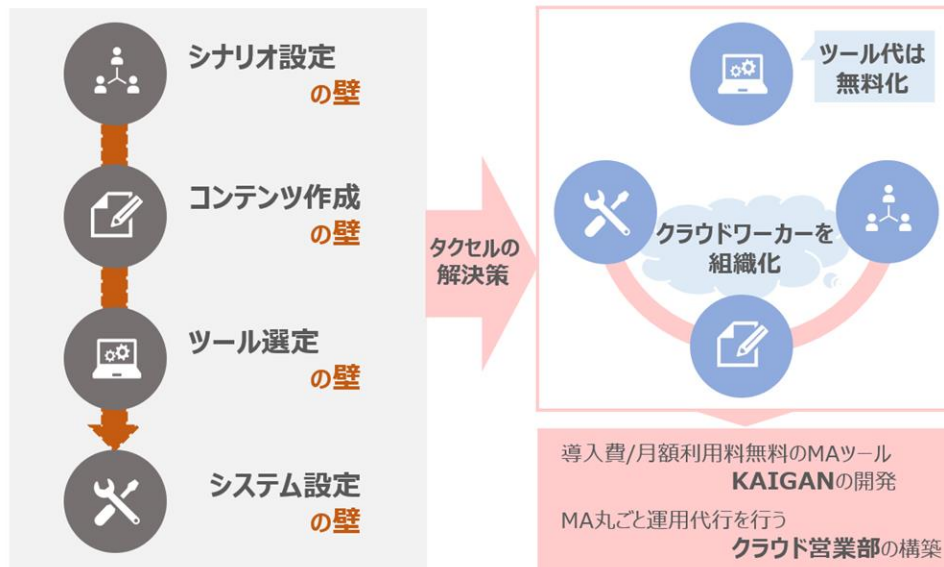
シナリオ設定
の壁

コンテンツ作成
の壁

ツール選定
の壁

システム設定
の壁

タクセルの
解決策

ツール代は
無料化

クラウドワーカーを
組織化

導入費/月額利用料無料のMAツール
KAIGANの開発

MA丸ごと運用代行を行う
クラウド営業部の構築